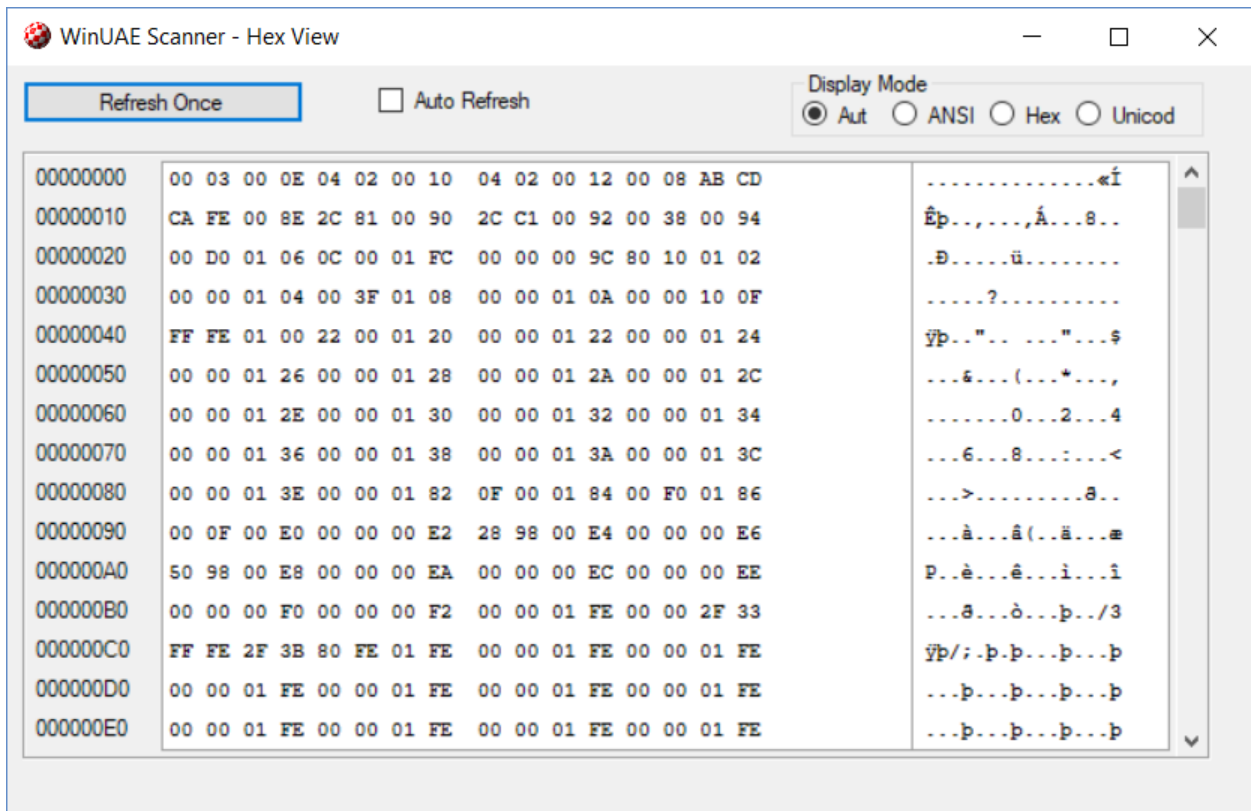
WinUAE Scanner - Hex View

Refresh Once

Auto Refresh

Display Mode
Aut ANSI Hex Unicod

| | | |
|---|---|---|
| 00000000 | 00 03 00 0E 04 02 00 10 04 02 00 12 00 08 AB CD | ..............«Í |
| 00000010 | CA FE 00 8E 2C 81 00 90 2C C1 00 92 00 38 00 94 | Êþ..,...,Á...8.. |
| 00000020 | 00 D0 01 06 0C 00 01 FC 00 00 00 9C 80 10 01 02 | .Ð.....ü........ |
| 00000030 | 00 00 01 04 00 3F 01 08 00 00 01 0A 00 00 10 0F | .....?.......... |
| 00000040 | FF FE 01 00 22 00 01 20 00 00 01 22 00 00 01 24 | ÿþ..".. ..."...$ |
| 00000050 | 00 00 01 26 00 00 01 28 00 00 01 2A 00 00 01 2C | ...&...(...*..., |
| 00000060 | 00 00 01 2E 00 00 01 30 00 00 01 32 00 00 01 34 | .......0...2...4 |
| 00000070 | 00 00 01 36 00 00 01 38 00 00 01 3A 00 00 01 3C | ...6...8...:...< |
| 00000080 | 00 00 01 3E 00 00 01 82 0F 00 01 84 00 F0 01 86 | ...>.........ð.. |
| 00000090 | 00 0F 00 E0 00 00 00 E2 28 98 00 E4 00 00 00 E6 | ...à...â(..ä...æ |
| 000000A0 | 50 98 00 E8 00 00 00 EA 00 00 00 EC 00 00 00 EE | P..è...ê...ì...î |
| 000000B0 | 00 00 00 F0 00 00 00 F2 00 00 01 FE 00 00 2F 33 | ...ð...ò...þ../3 |
| 000000C0 | FF FE 2F 3B 80 FE 01 FE 00 00 01 FE 00 00 01 FE | ÿþ/;.þ.þ...þ...þ |
| 000000D0 | 00 00 01 FE 00 00 01 FE 00 00 01 FE 00 00 01 FE | ...þ...þ...þ...þ |
| 000000E0 | 00 00 01 FE 00 00 01 FE 00 00 01 FE 00 00 01 FE | ...þ...þ...þ...þ |